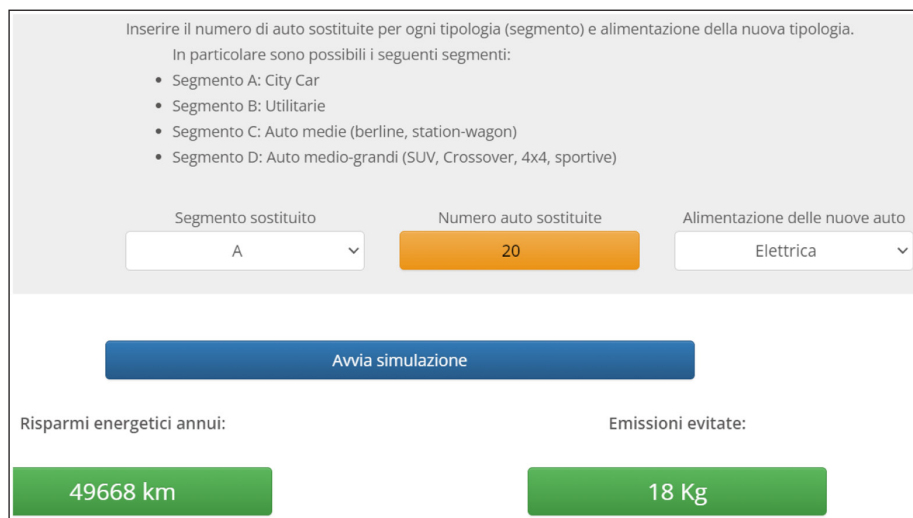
Inserire il numero di auto sostituite per ogni tipologia (segmento) e alimentazione della nuova tipologia.

In particolare sono possibili i seguenti segmenti:

- Segmento A: City Car
- Segmento B: Utilitarie
- Segmento C: Auto medie (berline, station-wagon)
- Segmento D: Auto medio-grandi (SUV, Crossover, 4x4, sportive)

Segmento sostituito
A

Numero auto sostituite
20

Alimentazione delle nuove auto
Elettrica

Avvia simulazione

Risparmi energetici annui:
49668 km

Emissioni evitate:
18 Kg